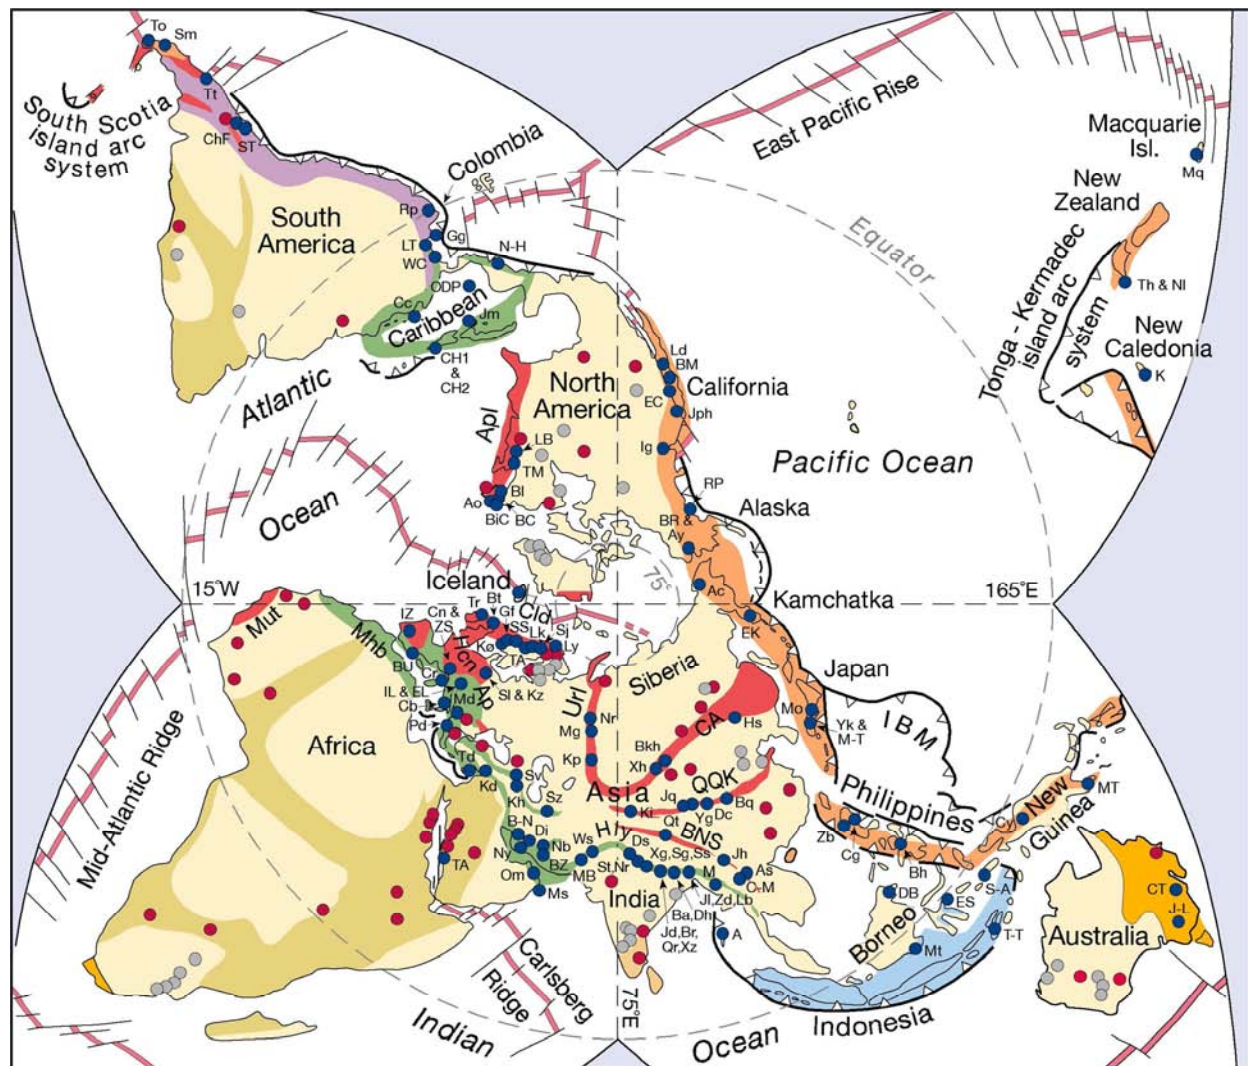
To Sm
South Scotia island arc system
Tt
ChF ST
East Pacific Rise
Macquarie Isl.
Mq
Colombia
South America
Rp
Gg
LT
WC
N-H
Equator
New Zealand
Th & NI
Tonga - Kermadec island arc system
New Caledonia
K
ODP
Caribbean
Cc
Jm
CH1 & CH2
Atlantic
North America
Ld BM
California
EC
Jph
Apl
LB
TM
Ig
Pacific Ocean
RP
Alaska
Ao Bl
BiC BC
BR & Ay
Ocean
Iceland
75°
Ac
15°W
165°E
Kamchatka
Mut
Mhb
IZ
Cn & ZS
Tr Bt
Gf
Cld
SS
Lk
Sj
Ly
Hcn
Kø
TA
EK
Siberia
Japan
BU
Cr
IL & EL
Cb
Md
Ap
Sl & Kz
Url
Nr
CA
Hs
Mo
Yk & M-T
IBM
Pd
Mg
Africa
Bkh
Xh
Kp
Mid-Atlantic Ridge
Td
Kd
Sv
Sz
Kh
Asia
QQK
Jq
Yg
Dc
Bq
Kt
Qt
BNS
Philippines
MT
New Guinea
Cy
Zb
Cg
B-N
Di
Nb
Ws
Hly
Ds
Xg, Sg, Ss
Jh
As
C-M
Bh
TA
Ny
BZ
Om
MB
St
Nr
India
Ms
Ba, Dh
Jd, Br, Qr, Xz
M
Jl, Zd, Lb
A
DB
ES
S-A
T-T
CT
J-L
Borneo
Mt
Australia
Carlsberg Ridge
75°E
Indian
Ocean
Indonesia